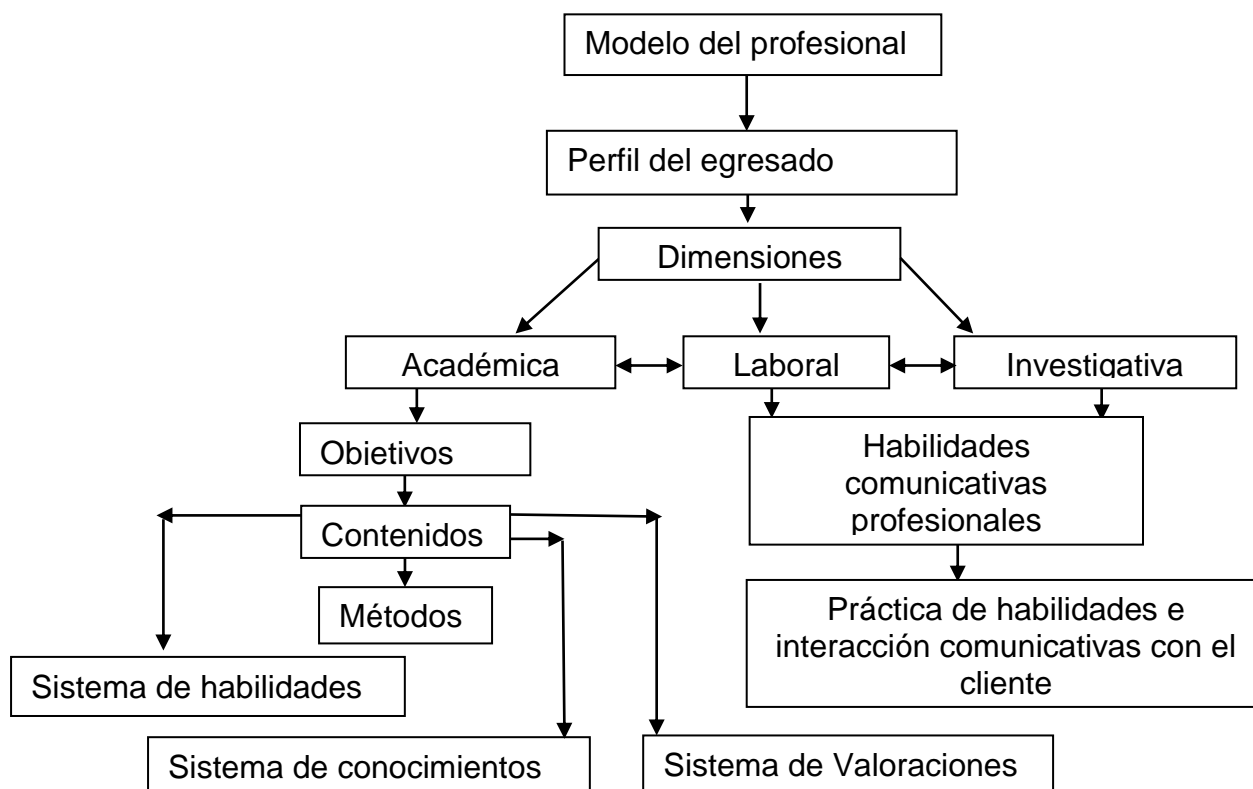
Modelo del profesional

Perfil del egresado

Dimensiones

Académica

Laboral

Investigativa

Objetivos

Habilidades comunicativas profesionales

Contenidos

Métodos

Práctica de habilidades e interacción comunicativas con el cliente

Sistema de habilidades

Sistema de conocimientos

Sistema de Valoraciones